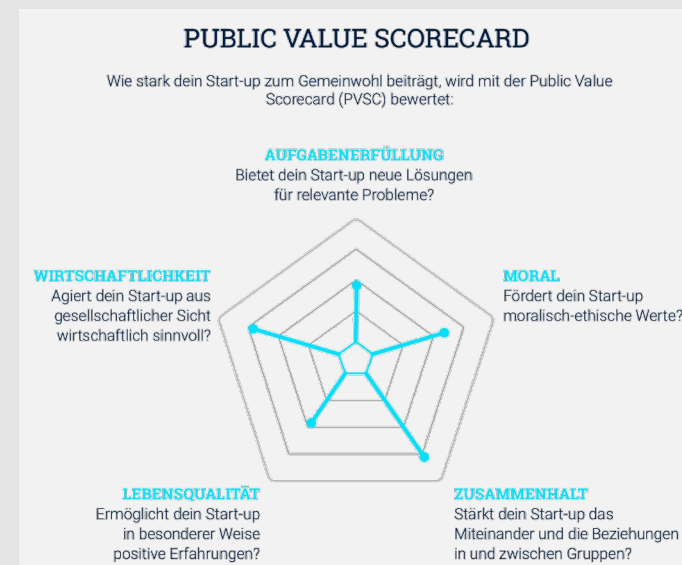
PUBLIC VALUE SCORECARD

Wie stark dein Start-up zum Gemeinwohl beiträgt, wird mit der Public Value Scorecard (PVSC) bewertet:

AUFGABENERFÜLLUNG
Bietet dein Start-up neue Lösungen für relevante Probleme?

WIRTSCHAFTLICHKEIT
Agiert dein Start-up aus gesellschaftlicher Sicht wirtschaftlich sinnvoll?

MORAL
Fördert dein Start-up moralisch-ethische Werte?

LEBENSQUALITÄT
Ermöglicht dein Start-up in besonderer Weise positive Erfahrungen?

ZUSAMMENHALT
Stärkt dein Start-up das Miteinander und die Beziehungen in und zwischen Gruppen?